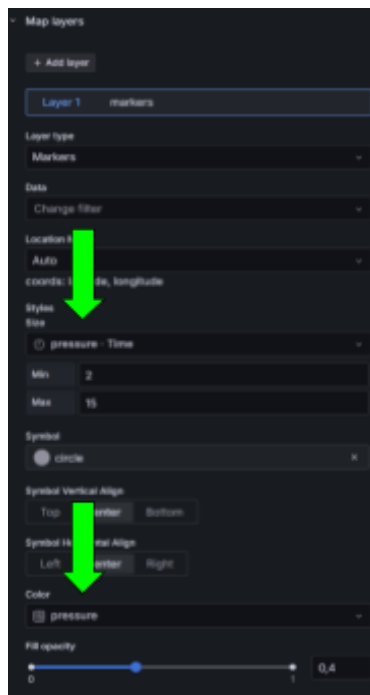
Map layers

+ Add layer

Layer 1 markers

Layer type

Markers

Data

Change filter

Location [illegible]

Auto

coords: l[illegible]de, longitude

Styles

Size

pressure - Time

Min 2

Max 15

Symbol

circle

Symbol Vertical Align

Top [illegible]nter Bottom

Symbol H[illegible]tal Align

Left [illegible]nter Right

Color

pressure

Fill opacity

0 1 0,4